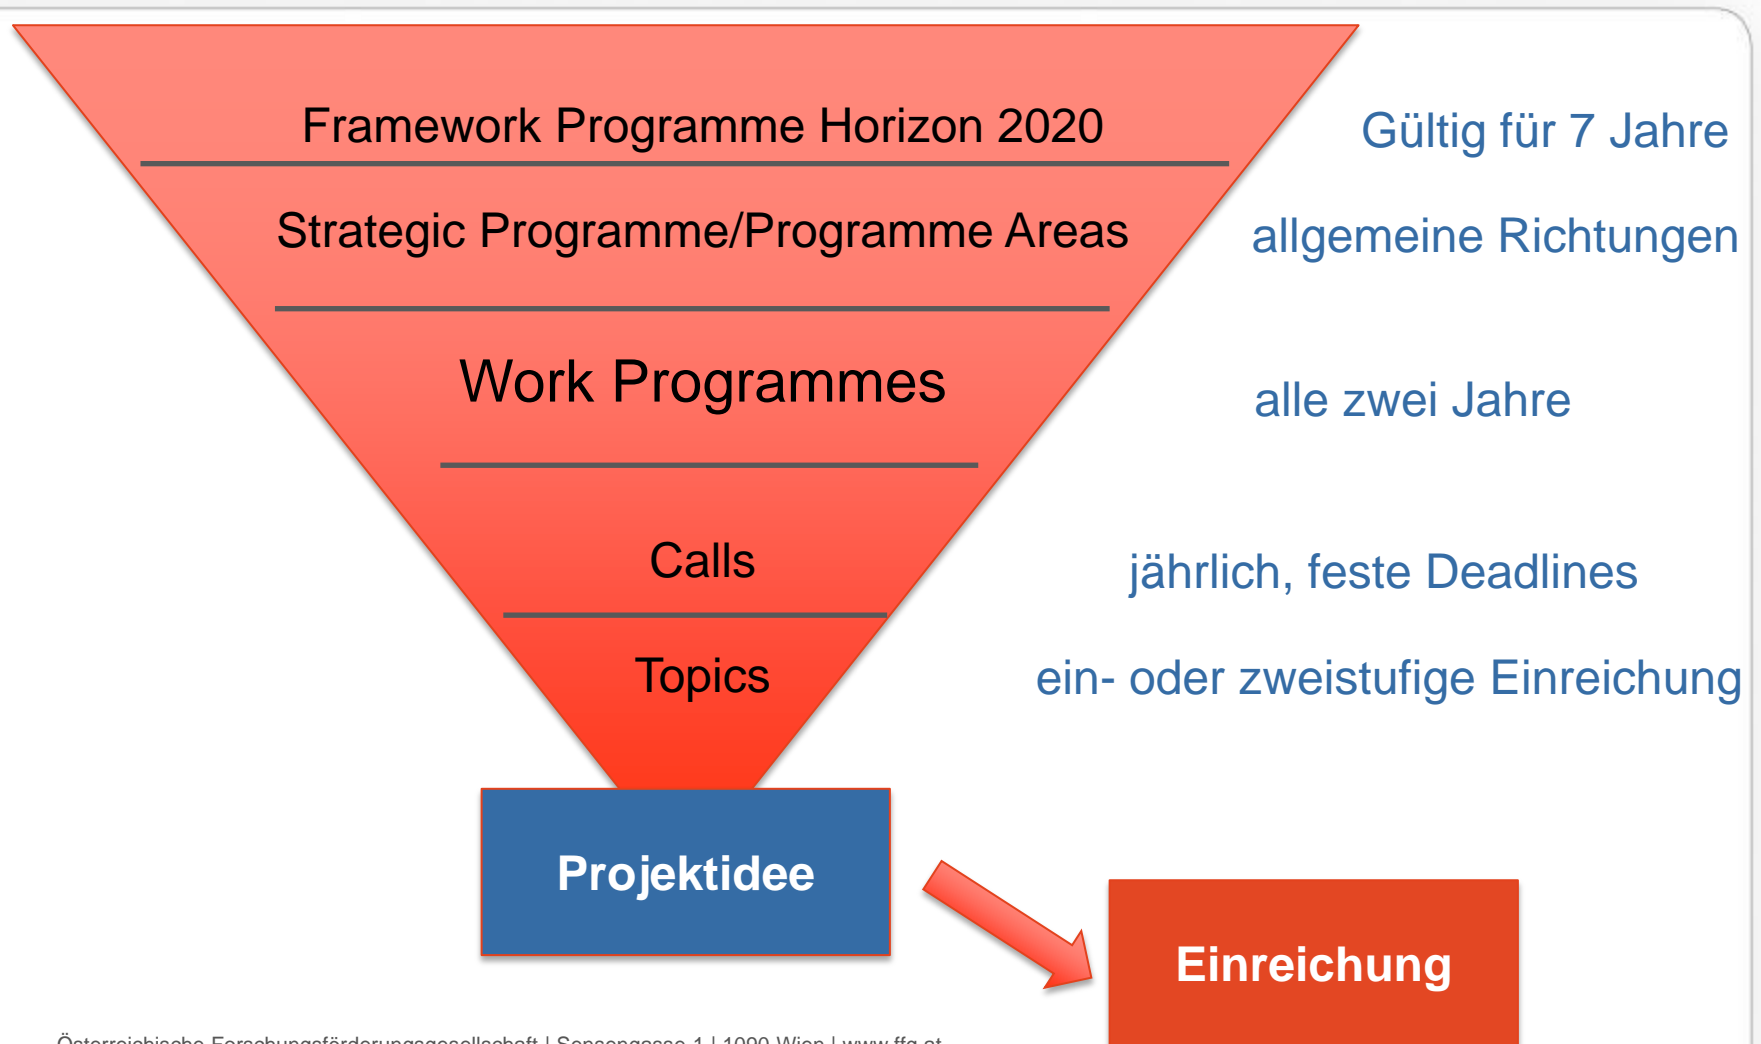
Framework Programme Horizon 2020

Gültig für 7 Jahre

Strategic Programme/Programme Areas

allgemeine Richtungen

Work Programmes

alle zwei Jahre

Calls

jährlich, feste Deadlines

Topics

ein- oder zweistufige Einreichung

Projektidee

Einreichung

Österreichische Forschungsförderungsgesellschaft | Sensengasse 1 | 1090 Wien | www.ffg.at